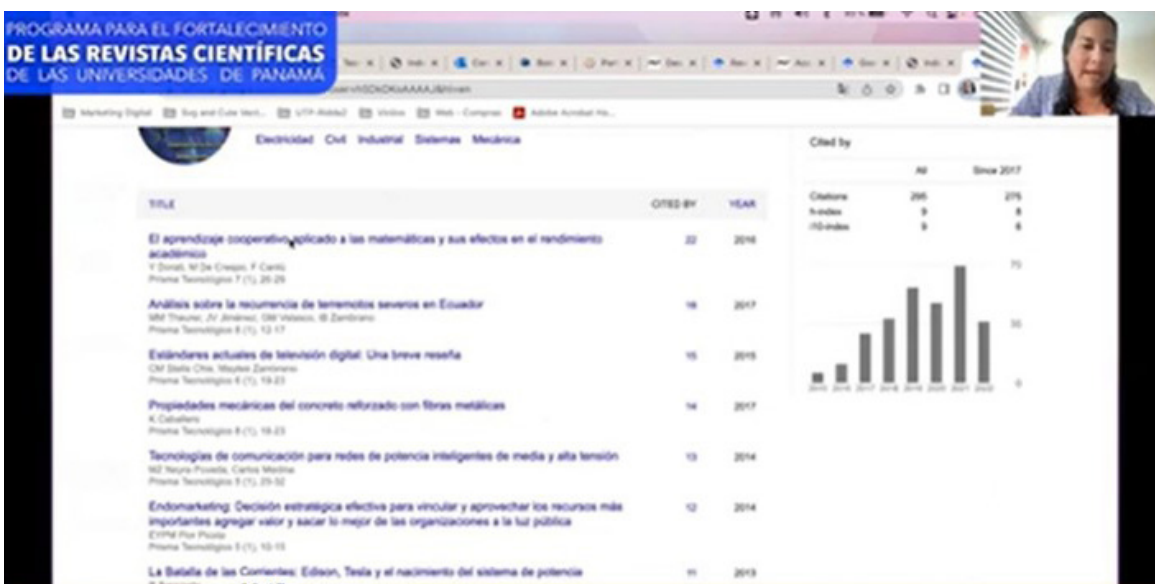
PROGRAMA PARA EL FORTALECIMIENTO
DE LAS REVISTAS CIENTÍFICAS
DE LAS UNIVERSIDADES DE PANAMÁ

Marketing Digital  Svg and Cute Vect...  UTP-Webb2  Vividos  Web - Compras  Adobe Acrobat Ho...

Electricidad  Civil  Industrial  Sistemas  Mecánica

| TITLE | CITED BY | YEAR |
|---|---|---|
| El aprendizaje cooperativo aplicado a las matemáticas y sus efectos en el rendimiento académico<br>Y Donat, M De Crespo, F Cantú<br>Prisma Tecnológico 7 (1), 26-29 | 22 | 2016 |
| Análisis sobre la recurrencia de terremotos severos en Ecuador<br>MM Theurer, JV Jiménez, GM Velasco, IB Zambrano<br>Prisma Tecnológico 8 (1), 12-17 | 16 | 2017 |
| Estándares actuales de televisión digital: Una breve reseña<br>CM Stella Chia, Maydee Zambrano<br>Prisma Tecnológico 6 (1), 19-23 | 15 | 2015 |
| Propiedades mecánicas del concreto reforzado con fibras metálicas<br>K Caballero<br>Prisma Tecnológico 8 (1), 18-23 | 14 | 2017 |
| Tecnologías de comunicación para redes de potencia inteligentes de media y alta tensión<br>MZ Neyra Poveda, Carlos Medina<br>Prisma Tecnológico 5 (1), 25-32 | 13 | 2014 |
| Endomarketing: Decisión estratégica efectiva para vincular y aprovechar los recursos más importantes agregar valor y sacar lo mejor de las organizaciones a la luz pública<br>EYPM Por Pozzo<br>Prisma Tecnológico 5 (1), 10-15 | 12 | 2014 |
| La Batalla de las Corrientes: Edison, Tesla y el nacimiento del sistema de potencia<br>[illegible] | 11 | 2013 |

Cited by

| | All | Since 2017 |
|---|---|---|
| Citations | 295 | 275 |
| h-index | 9 | 8 |
| i10-index | 9 | 8 |

75
50
0
2015 2016 2017 2018 2019 2020 2021 2022